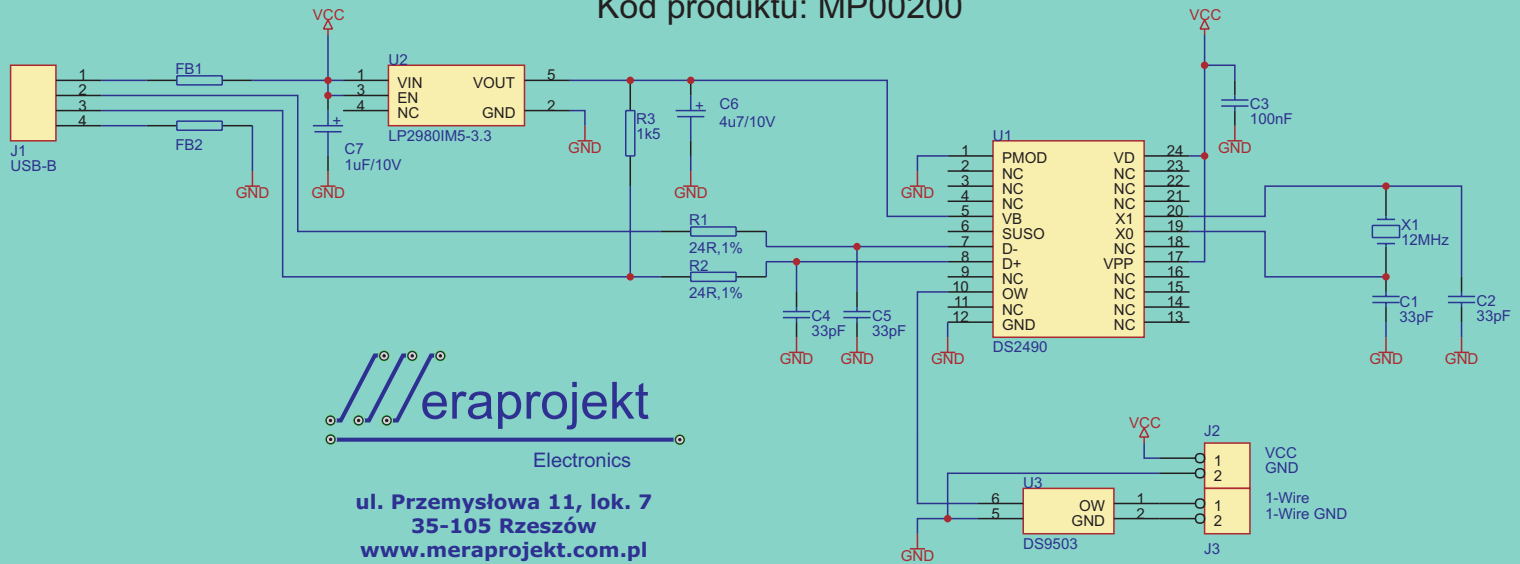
Kod produktu: MP00200

VCC
U2
1 VIN VOUT 5
3 EN
4 NC GND 2
LP2980IM5-3.3
J1
USB-B
1
2
3
4
FB1
FB2
GND
C7
1uF/10V
GND
GND
R3
1k5
C6
4u7/10V
GND
VCC
C3
100nF
GND
U1
1 PMOD VD 24
2 NC NC 23
3 NC NC 22
4 NC NC 21
5 VB X1 20
6 SUSO X0 19
7 D- NC 18
8 D+ VPP 17
9 NC NC 16
10 OW NC 15
11 NC NC 14
12 GND NC 13
DS2490
GND
GND
R1
24R,1%
R2
24R,1%
C4
33pF
C5
33pF
GND
GND
X1
12MHz
C1
33pF
C2
33pF
GND
GND

eraprojekt
Electronics

ul. Przemysłowa 11, lok. 7
35-105 Rzeszów
www.meraprojekt.com.pl

VCC
J2
1 VCC
2 GND
U3
6 OW 1
5 GND 2
DS9503
1 1-Wire
2 1-Wire GND
J3
GND